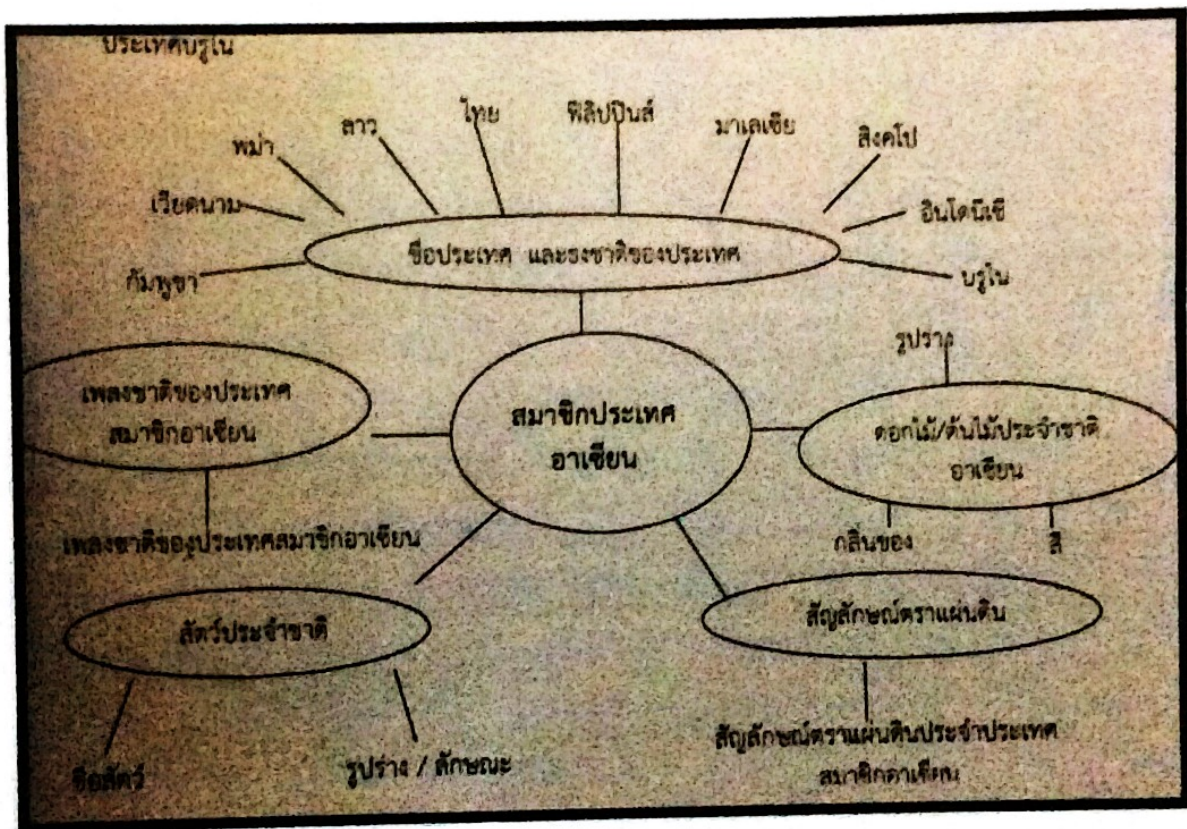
ประเทศบรูไน

พม่า
ลาว
ไทย
ฟิลิปปินส์
มาเลเซีย
สิงคโป
เวียดนาม
อินโดนีเซี
กัมพูชา
ชื่อประเทศ และธงชาติของประเทศ
บรูไน

รูปร่าง
เพลงชาติของประเทศสมาชิกอาเซียน
สมาชิกประเทศอาเซียน
ดอกไม้/ต้นไม้ประจำชาติอาเซียน
เพลงชาติของประเทศสมาชิกอาเซียน
กลิ่นของ
สี
สัตว์ประจำชาติ
สัญลักษณ์ตราแผ่นดิน
สัญลักษณ์ตราแผ่นดินประจำประเทศสมาชิกอาเซียน
ชื่อสัตว์
รูปร่าง / ลักษณะ